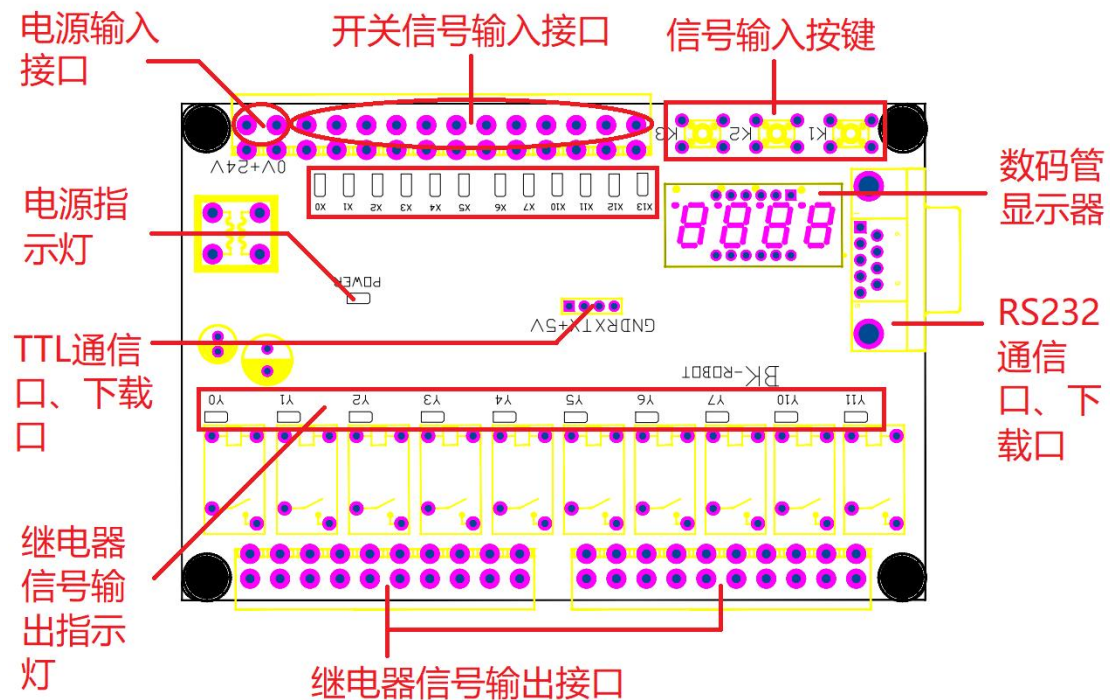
电源输入接口

开关信号输入接口

信号输入按键

0V+24V

K3 K2 K1

X0 X1 X2 X3 X4 X5 X6 X7 X10 X11 X12 X13

数码管显示器

电源指示灯

POWER

GNDRXTX+5V

TTL通信口、下载口

RS232通信口、下载口

BK-ROBOT

Y0 Y1 Y2 Y3 Y4 Y5 Y6 Y7 Y10 Y11

继电器信号输出指示灯

继电器信号输出接口